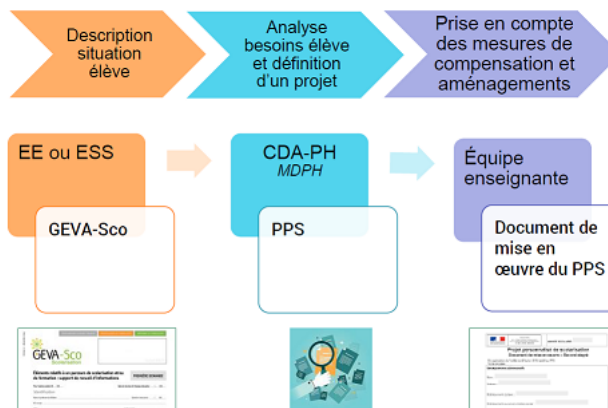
Description situation élève

Analyse besoins élève et définition d'un projet

Prise en compte des mesures de compensation et aménagements

EE ou ESS

GEVA-Sco

CDA-PH
*MDPH*

PPS

Équipe enseignante

Document de mise en œuvre du PPS

GEVA-Sco

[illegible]